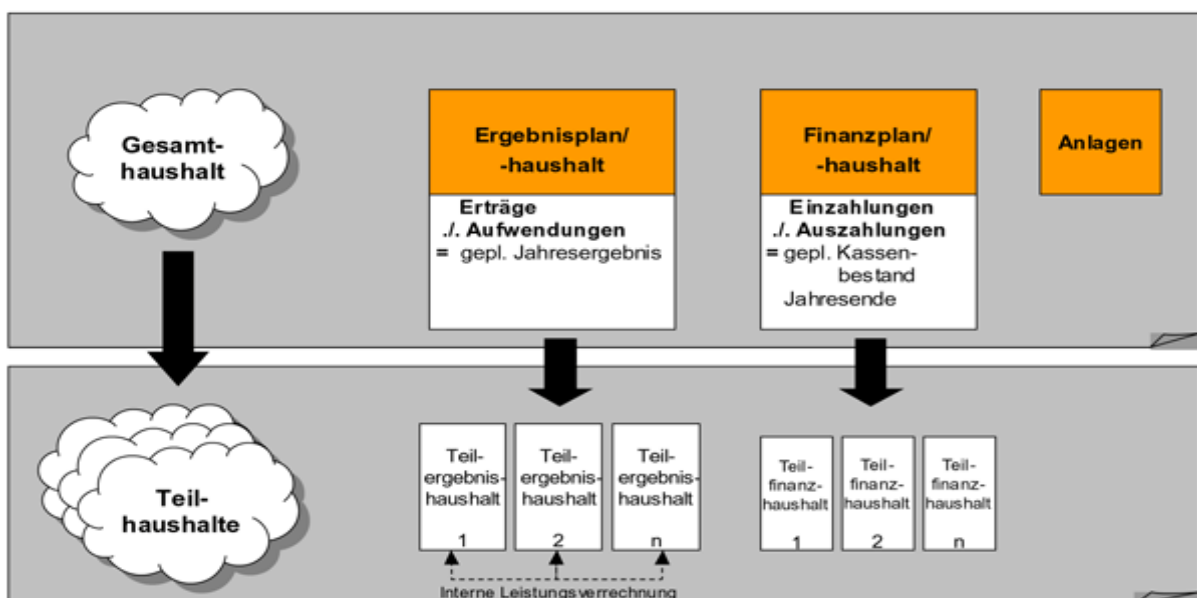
Gesamthaushalt

Ergebnisplan/ -haushalt

Erträge
./. Aufwendungen
= gepl. Jahresergebnis

Finanzplan/ -haushalt

Einzahlungen
./. Auszahlungen
= gepl. Kassenbestand Jahresende

Anlagen

Teilhaushalte

Teilergebnishaushalt 1

Teilergebnishaushalt 2

Teilergebnishaushalt n

Interne Leistungsverrechnung

Teilfinanzhaushalt 1

Teilfinanzhaushalt 2

Teilfinanzhaushalt n